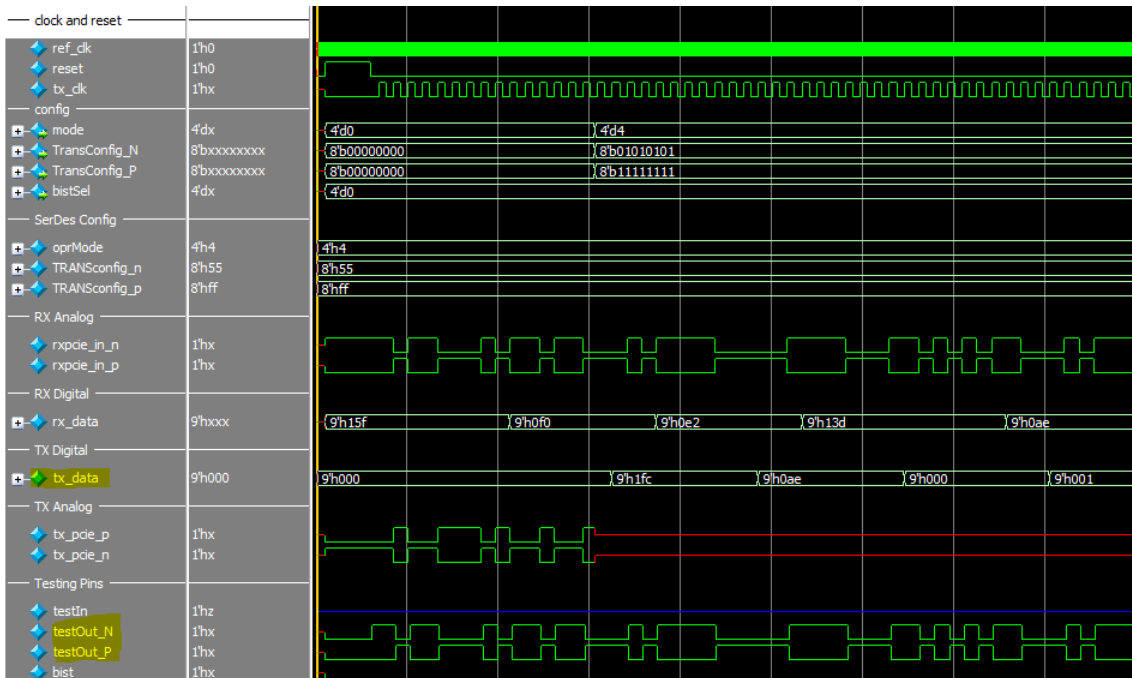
clock and reset
ref_clk 1'h0
reset 1'h0
tx_clk 1'hx
config
mode 4'dx 4'd0 4'd4
TransConfig_N 8'bxxxxxxxx 8'b00000000 8'b01010101
TransConfig_P 8'bxxxxxxxx 8'b00000000 8'b11111111
bistSel 4'dx 4'd0
SerDes Config
oprMode 4'h4 4'h4
TRANSconfig_n 8'h55 8'h55
TRANSconfig_p 8'hff 8'hff
RX Analog
rxpcie_in_n 1'hx
rxpcie_in_p 1'hx
RX Digital
rx_data 9'hxxx 9'h15f 9'h0f0 9'h0e2 9'h13d 9'h0ae
TX Digital
tx_data 9'h000 9'h000 9'h1fc 9'h0ae 9'h000 9'h001
TX Analog
tx_pcie_p 1'hx
tx_pcie_n 1'hx
Testing Pins
testIn 1'hz
testOut_N 1'hx
testOut_P 1'hx
bist 1'hx